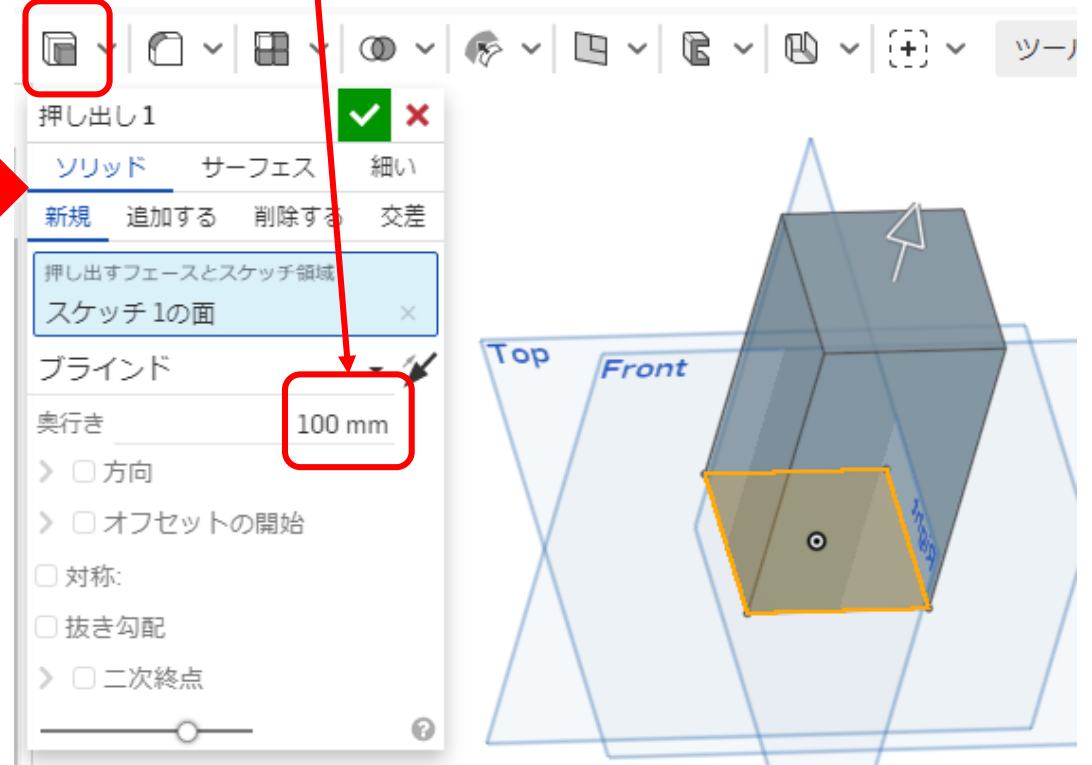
ツール

押し出し 1

ソリッド サーフェス 細い

新規 追加する 削除する 交差

押し出すフェースとスケッチ領域

スケッチ 1の面

ブラインド

奥行き 100 mm

方向

オフセットの開始

対称:

抜き勾配

二次終点

Top

Front

Right